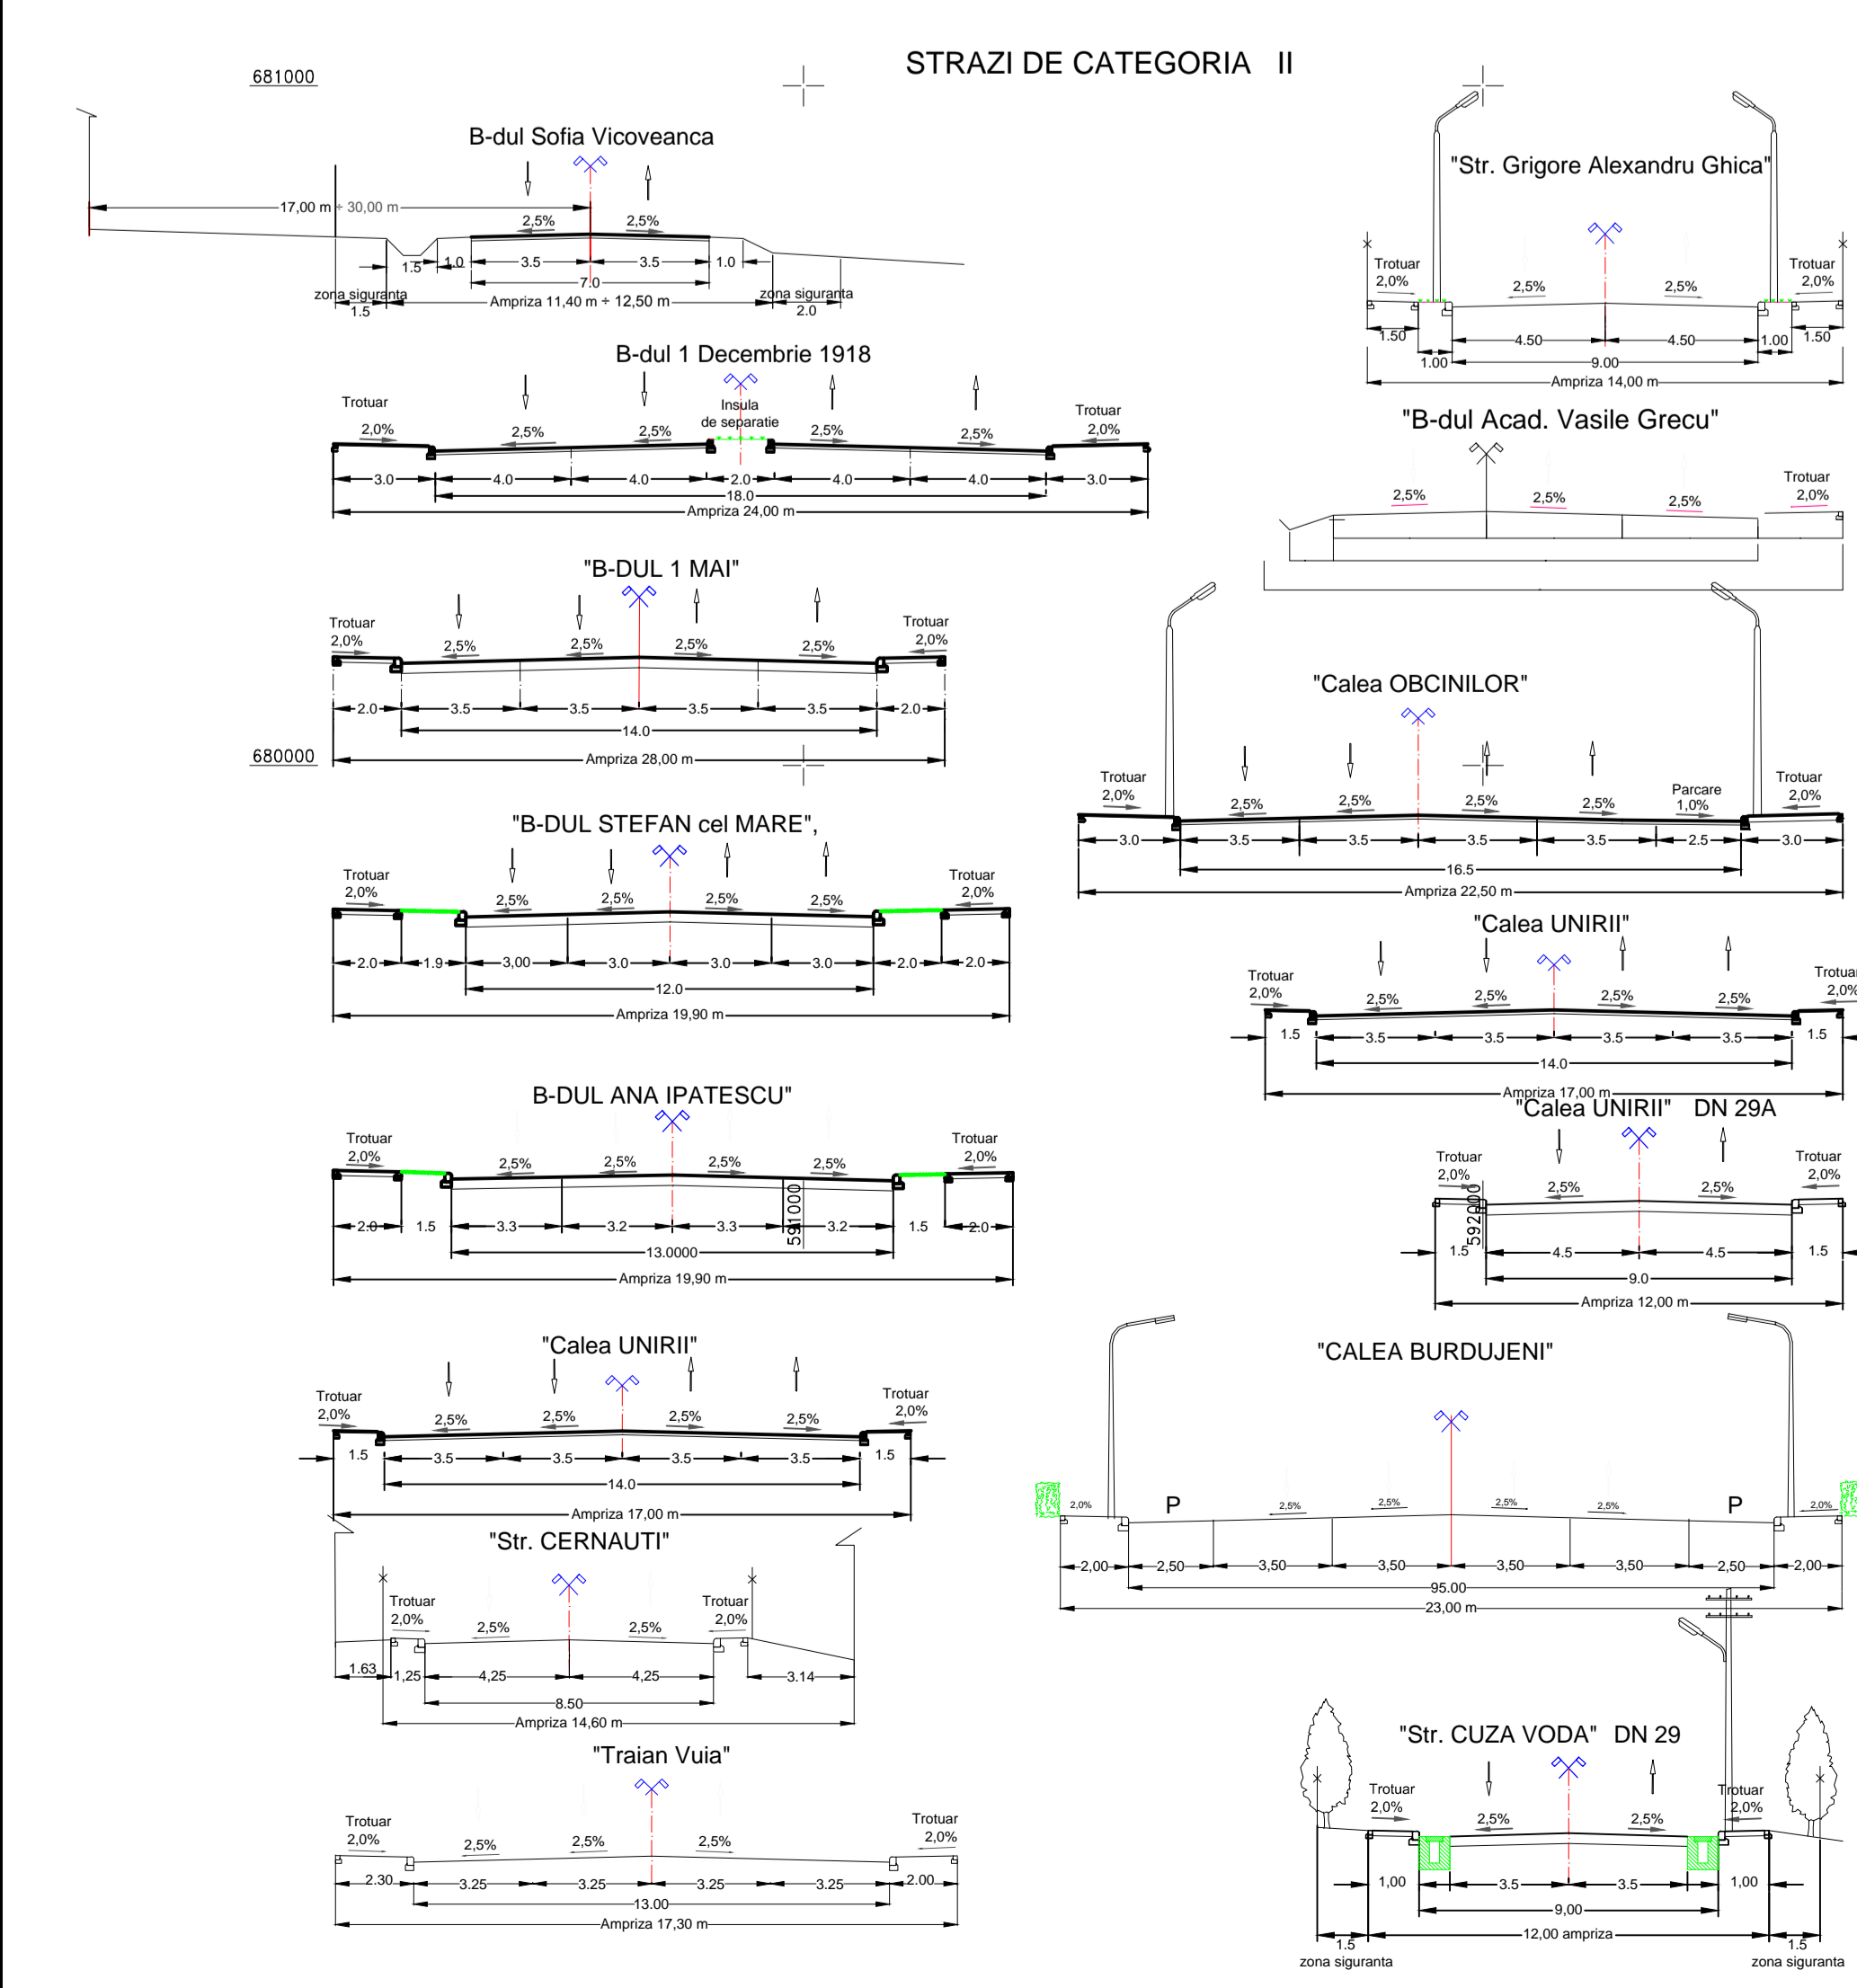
STRAZI DE CATEGORIA II

681000

B-dul Sofia Vicoveanca

17,00 m ÷ 30,00 m
2,5% 2,5%
1.5 1.0 3.5 3.5 1.0
7.0
zona siguranta 1.5
Ampriza 11,40 m ÷ 12,50 m
zona siguranta 2.0

B-dul 1 Decembrie 1918

Trotuar 2,0% 2,5% 2,5% Insula de separatie 2,5% 2,5% Trotuar 2,0%
3.0 4.0 4.0 2.0 4.0 4.0 3.0
18.0
Ampriza 24,00 m

"B-DUL 1 MAI"

Trotuar 2,0% 2,5% 2,5% 2,5% 2,5% Trotuar 2,0%
2.0 3.5 3.5 3.5 3.5 2.0
14.0
680000
Ampriza 28,00 m

"B-DUL STEFAN cel MARE",

Trotuar 2,0% 2,5% 2,5% 2,5% 2,5% Trotuar 2,0%
2.0 1.9 3,00 3.0 3.0 3.0 2.0 2.0
12.0
Ampriza 19,90 m

B-DUL ANA IPATESCU"

Trotuar 2,0% 2,5% 2,5% 2,5% 2,5% Trotuar 2,0%
2.0 1.5 3.3 3.2 3.3 3.2 1.5 2.0
591000
13.0000
Ampriza 19,90 m

"Calea UNIRII"

Trotuar 2,0% 2,5% 2,5% 2,5% 2,5% Trotuar 2,0%
1.5 3.5 3.5 3.5 3.5 1.5
14.0
Ampriza 17,00 m

"Str. CERNAUTI"

Trotuar 2,0% 2,5% 2,5% Trotuar 2,0%
1.63 1,25 4,25 4,25 3.14
8.50
Ampriza 14,60 m

"Traian Vuia"

Trotuar 2,0% 2,5% 2,5% 2,5% Trotuar 2,0%
2.30 3.25 3.25 3.25 3.25 2.00
13.00
Ampriza 17,30 m

"Str. Grigore Alexandru Ghica"

Trotuar 2,0% 2,5% 2,5% Trotuar 2,0%
1.50 1.00 4.50 4.50 1.00 1.50
9.00
Ampriza 14,00 m

"B-dul Acad. Vasile Grecu"

2,5% 2,5% 2,5% Trotuar 2,0%

"Calea OBCINILOR"

Trotuar 2,0% 2,5% 2,5% 2,5% 2,5% Parcare 1,0% Trotuar 2,0%
3.0 3.5 3.5 3.5 3.5 2.5 3.0
16.5
Ampriza 22,50 m

"Calea UNIRII"

Trotuar 2,0% 2,5% 2,5% 2,5% 2,5% Trotuar 2,0%
1.5 3.5 3.5 3.5 3.5 1.5
14.0
Ampriza 17,00 m

"Calea UNIRII" DN 29A

Trotuar 2,0% 2,5% 2,5% Trotuar 2,0%
592000
1.5 4.5 4.5 1.5
9.0
Ampriza 12,00 m

"CALEA BURDUJENI"

2,0% P 2,5% 2,5% 2,5% 2,5% P 2,0%
2,00 2,50 3,50 3,50 3,50 3,50 2,50 2,00
95.00
23,00 m

"Str. CUZA VODA" DN 29

Trotuar 2,0% 2,5% 2,5% Trotuar 2,0%
1,00 3.5 3.5 1,00
9,00
1.5 12,00 ampriza 1.5
zona siguranta zona siguranta